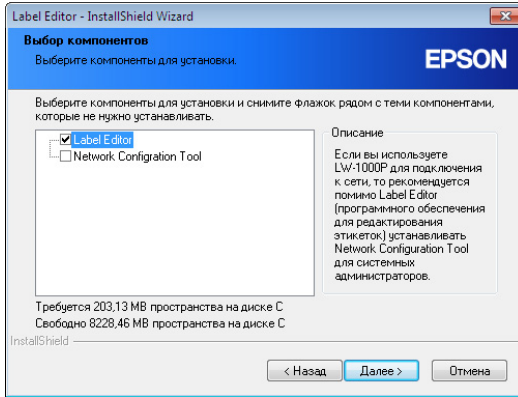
Label Editor - InstallShield Wizard

Выбор компонентов
Выберите компоненты для установки.

EPSON

Выберите компоненты для установки и снимите флажок рядом с теми компонентами, которые не нужно устанавливать.

Label Editor
Network Configration Tool

Описание
Если вы используете LW-1000P для подключения к сети, то рекомендуется помимо Label Editor (программного обеспечения для редактирования этикеток) устанавливать Network Configuration Tool для системных администраторов.

Требуется 203,13 MB пространства на диске C
Свободно 8228,46 MB пространства на диске C

InstallShield

< Назад
Далее >
Отмена